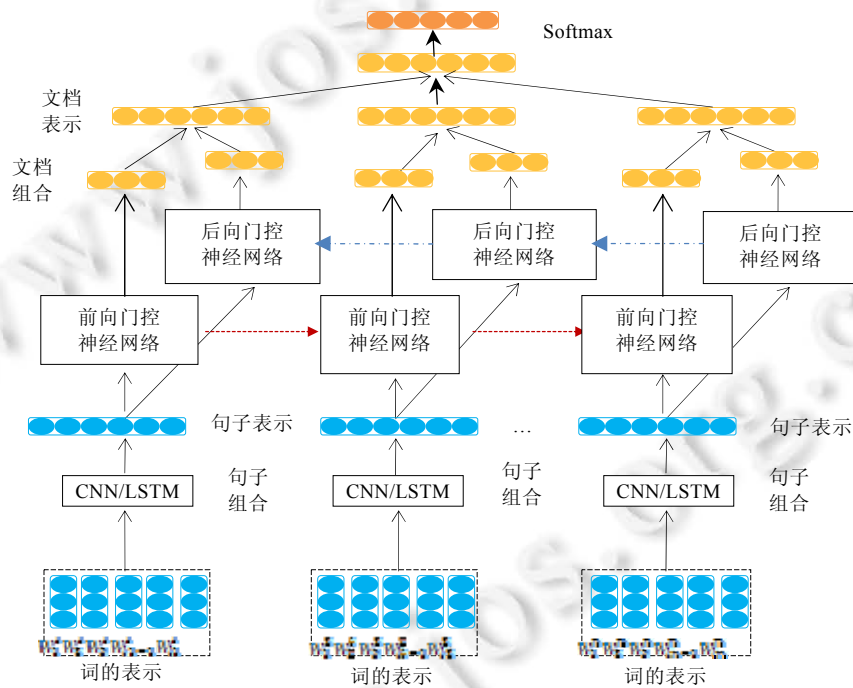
Softmax

文档
表示

文档
组合

后向门控
神经网络

后向门控
神经网络

后向门控
神经网络

前向门控
神经网络

前向门控
神经网络

前向门控
神经网络

句子表示

…

句子表示

句子
组合

句子
组合

句子
组合

CNN/LSTM

CNN/LSTM

CNN/LSTM

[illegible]

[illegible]

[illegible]

词的表示

词的表示

词的表示